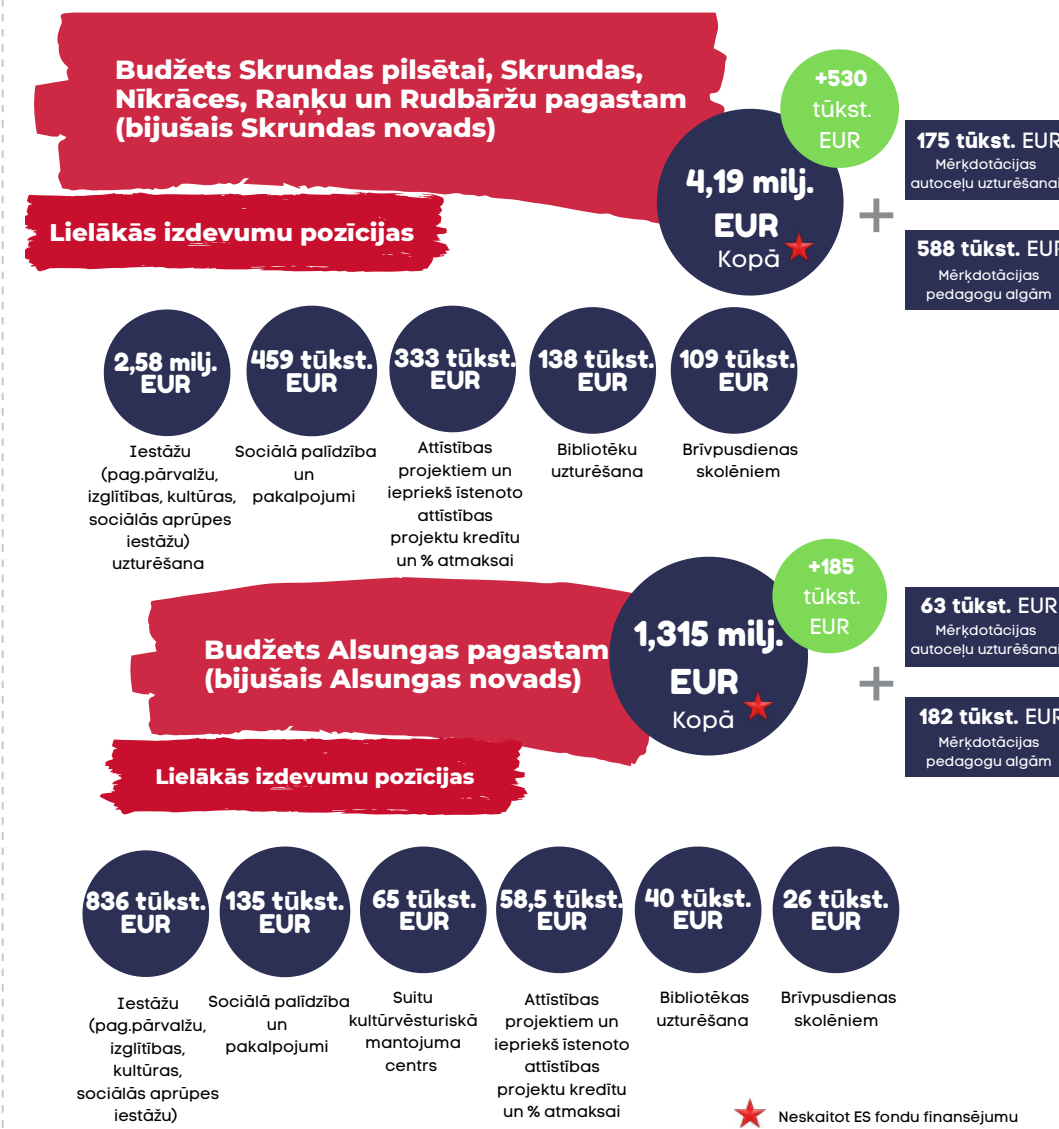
Budžets Skrundas pilsētai, Skrundas, Nīkrāces, Raņķu un Rudbāržu pagastam (bijušais Skrundas novads)

+530 tūkst. EUR

4,19 milj. EUR Kopā

175 tūkst. EUR
Mērķdotācijas autoceļu uzturēšanai

588 tūkst. EUR
Mērķdotācijas pedagogu algām

Lielākās izdevumu pozīcijas

2,58 milj. EUR
Iestāžu (pag.pārvalžu, izglītības, kultūras, sociālās aprūpes iestāžu) uzturēšana

459 tūkst. EUR
Sociālā palīdzība un pakalpojumi

333 tūkst. EUR
Attīstības projektiem un iepriekš īstenoto attīstības projektu kredītu un % atmaksai

138 tūkst. EUR
Bibliotēku uzturēšana

109 tūkst. EUR
Brīvpusdienas skolēniem

Budžets Alsungas pagastam (bijušais Alsungas novads)

+185 tūkst. EUR

1,315 milj. EUR Kopā

63 tūkst. EUR
Mērķdotācijas autoceļu uzturēšanai

182 tūkst. EUR
Mērķdotācijas pedagogu algām

Lielākās izdevumu pozīcijas

836 tūkst. EUR
Iestāžu (pag.pārvalžu, izglītības, kultūras, sociālās aprūpes iestāžu)

135 tūkst. EUR
Sociālā palīdzība un pakalpojumi

65 tūkst. EUR
Suitu kultūrvēsturiskā mantojuma centrs

58,5 tūkst. EUR
Attīstības projektiem un iepriekš īstenoto attīstības projektu kredītu un % atmaksai

40 tūkst. EUR
Bibliotēkas uzturēšana

26 tūkst. EUR
Brīvpusdienas skolēniem

Neskaitot ES fondu finansējumu